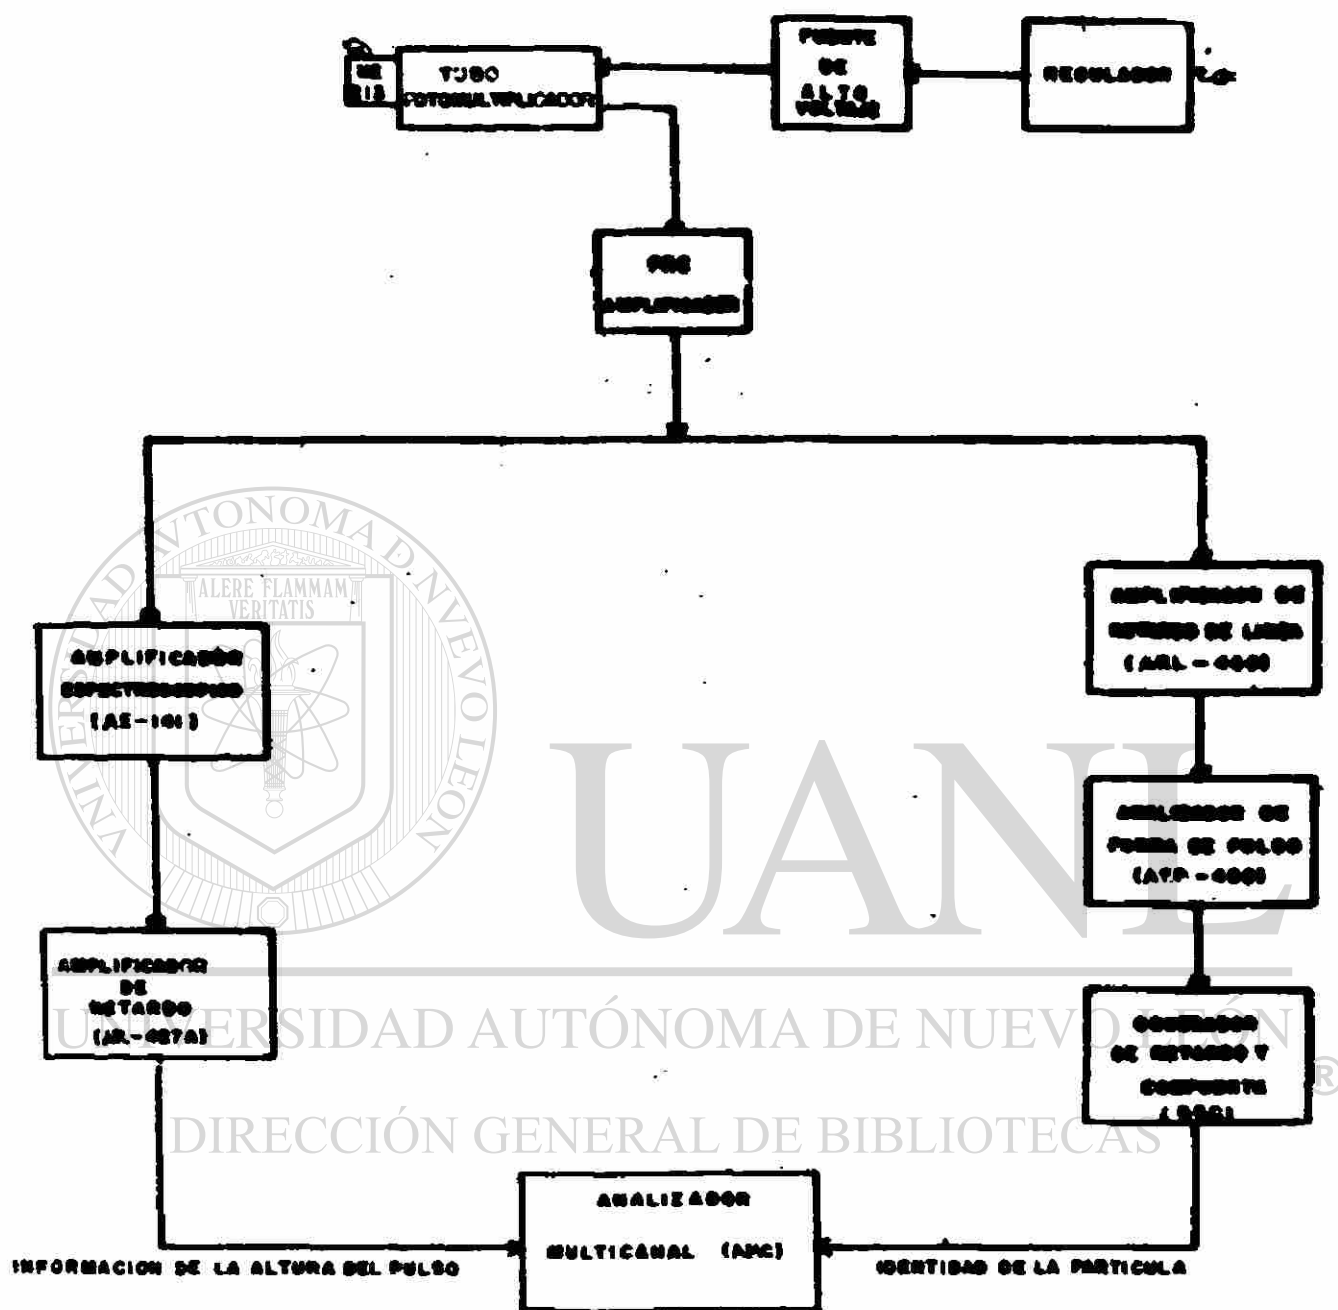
NE RIS

TUBO FOTOMULTIPLICADOR

FUENTE DE ALTO VOLTAJE

REGULADOR

PRE AMPLIFICADOR

AMPLIFICADOR ESPECTROSCOPICO (AE-161)

AMPLIFICADOR DE RETARDO (AR-427A)

AMPLIFICADOR DE RETARDO DE LINEA (ARL-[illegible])

AMPLIFICADOR DE FORMA DE PULSO (ATP-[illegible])

GENERADOR DE RETARDO Y COMPUERTA ([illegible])

ANALIZADOR MULTICANAL (AMC)

INFORMACION DE LA ALTURA DEL PULSO

IDENTIDAD DE LA PARTICULA

ALERE FLAMMAM VERITATIS

UNIVERSIDAD AUTONOMA DE NUEVO LEON

UANL

UNIVERSIDAD AUTÓNOMA DE NUEVO LEÓN

®

DIRECCIÓN GENERAL DE BIBLIOTECAS